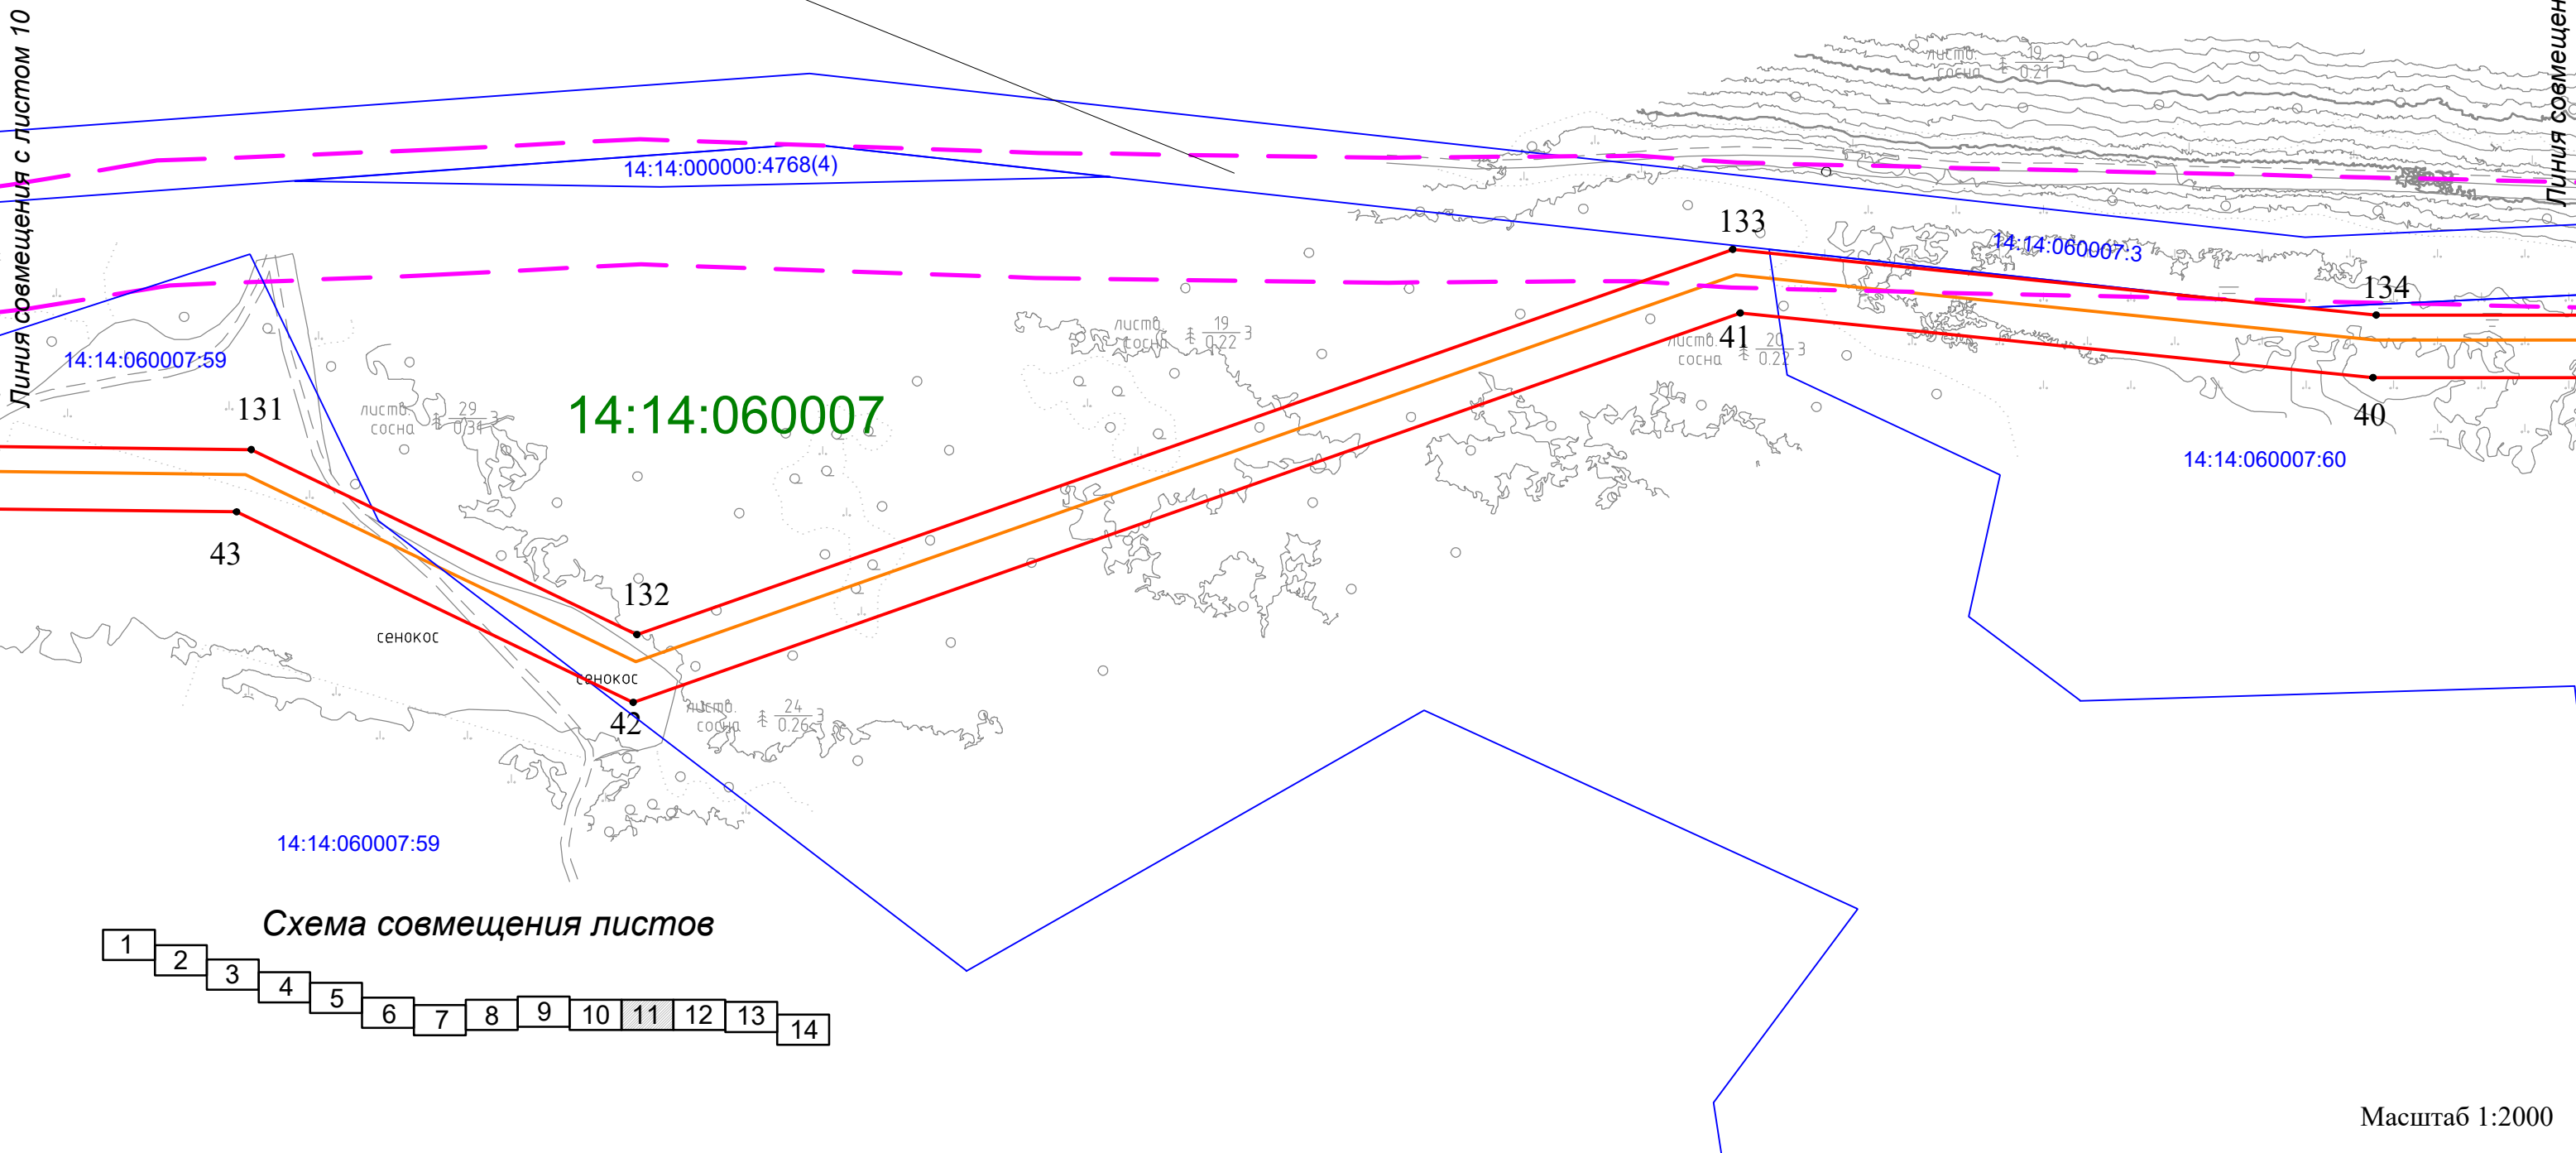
Линия совмещения с листом 10

Линия совмещен

14:14:000000:4768(4)

листв. сосна $\frac{19}{0.21}$ 3

133

14:14:060007:3

134

14:14:060007:59

листв. сосна $\frac{19}{0.22}$ 3

листв. сосна $\frac{20}{0.22}$ 3

41

131

листв. сосна $\frac{29}{0.34}$ 3

14:14:060007

40

14:14:060007:60

43

132

сенокос

сенокос

42

листв. сосна $\frac{24}{0.26}$ 3

14:14:060007:59

Схема совмещения листов

| 1 | 2 | 3 | 4 | 5 | 6 | 7 | 8 | 9 | 10 | 11 | 12 | 13 | 14 |
|---|---|---|---|---|---|---|---|---|---|---|---|---|---|

Масштаб 1:2000